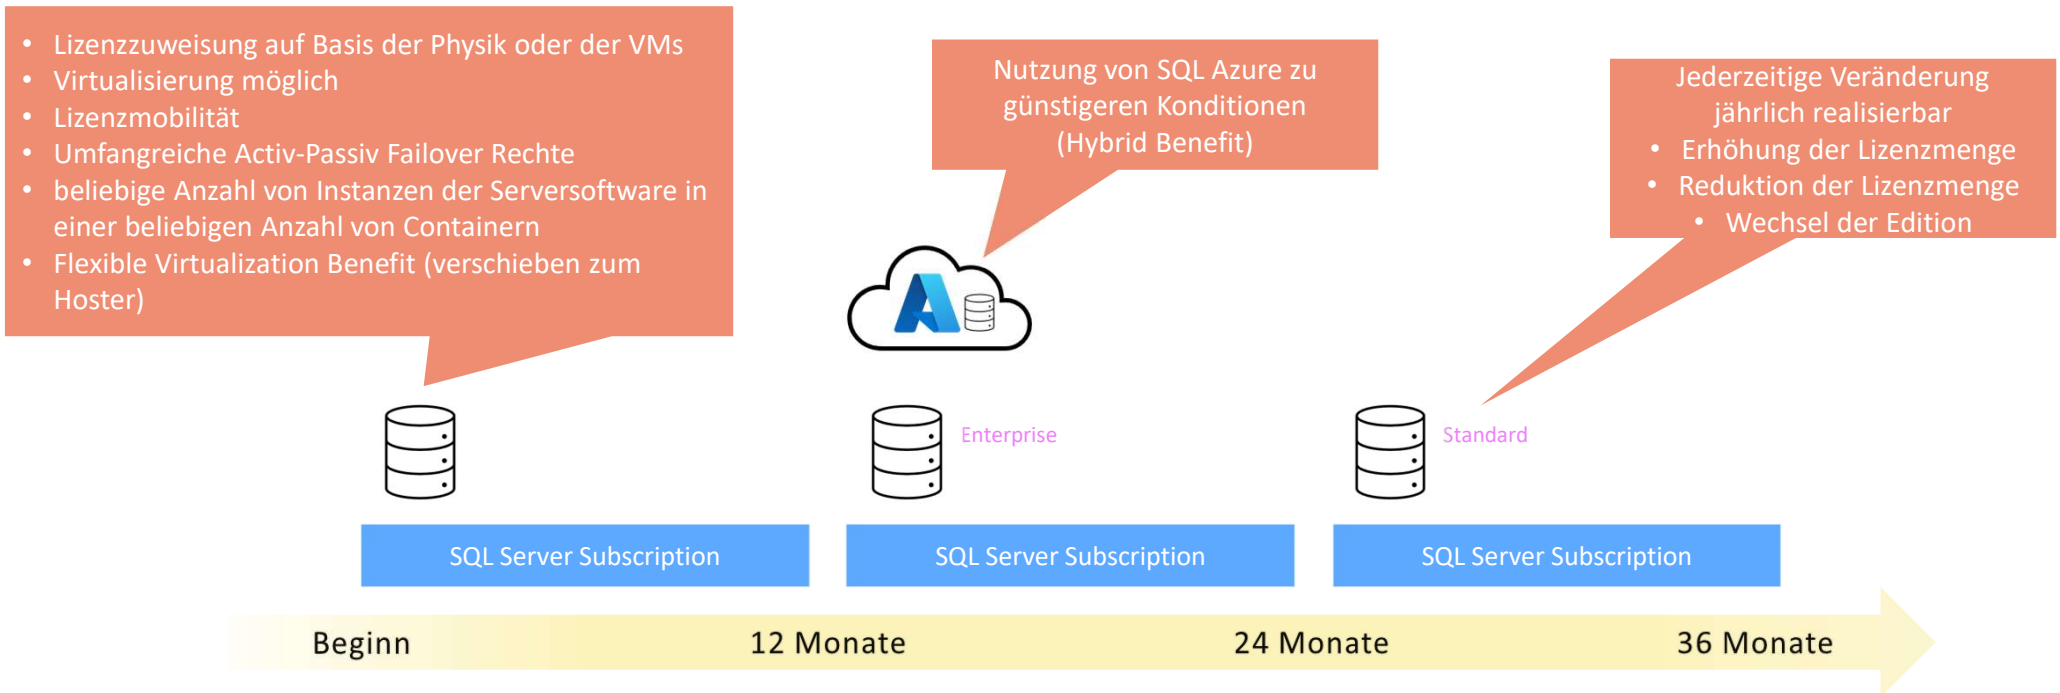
- Lizenzzuweisung auf Basis der Physik oder der VMs
- Virtualisierung möglich
- Lizenzmobilität
- Umfangreiche Activ-Passiv Failover Rechte
- beliebige Anzahl von Instanzen der Serversoftware in einer beliebigen Anzahl von Containern
- Flexible Virtualization Benefit (verschieben zum Hoster)

Nutzung von SQL Azure zu günstigeren Konditionen (Hybrid Benefit)

Jederzeitige Veränderung jährlich realisierbar
- Erhöhung der Lizenzmenge
- Reduktion der Lizenzmenge
- Wechsel der Edition

Enterprise

Standard

SQL Server Subscription

SQL Server Subscription

SQL Server Subscription

Beginn

12 Monate

24 Monate

36 Monate